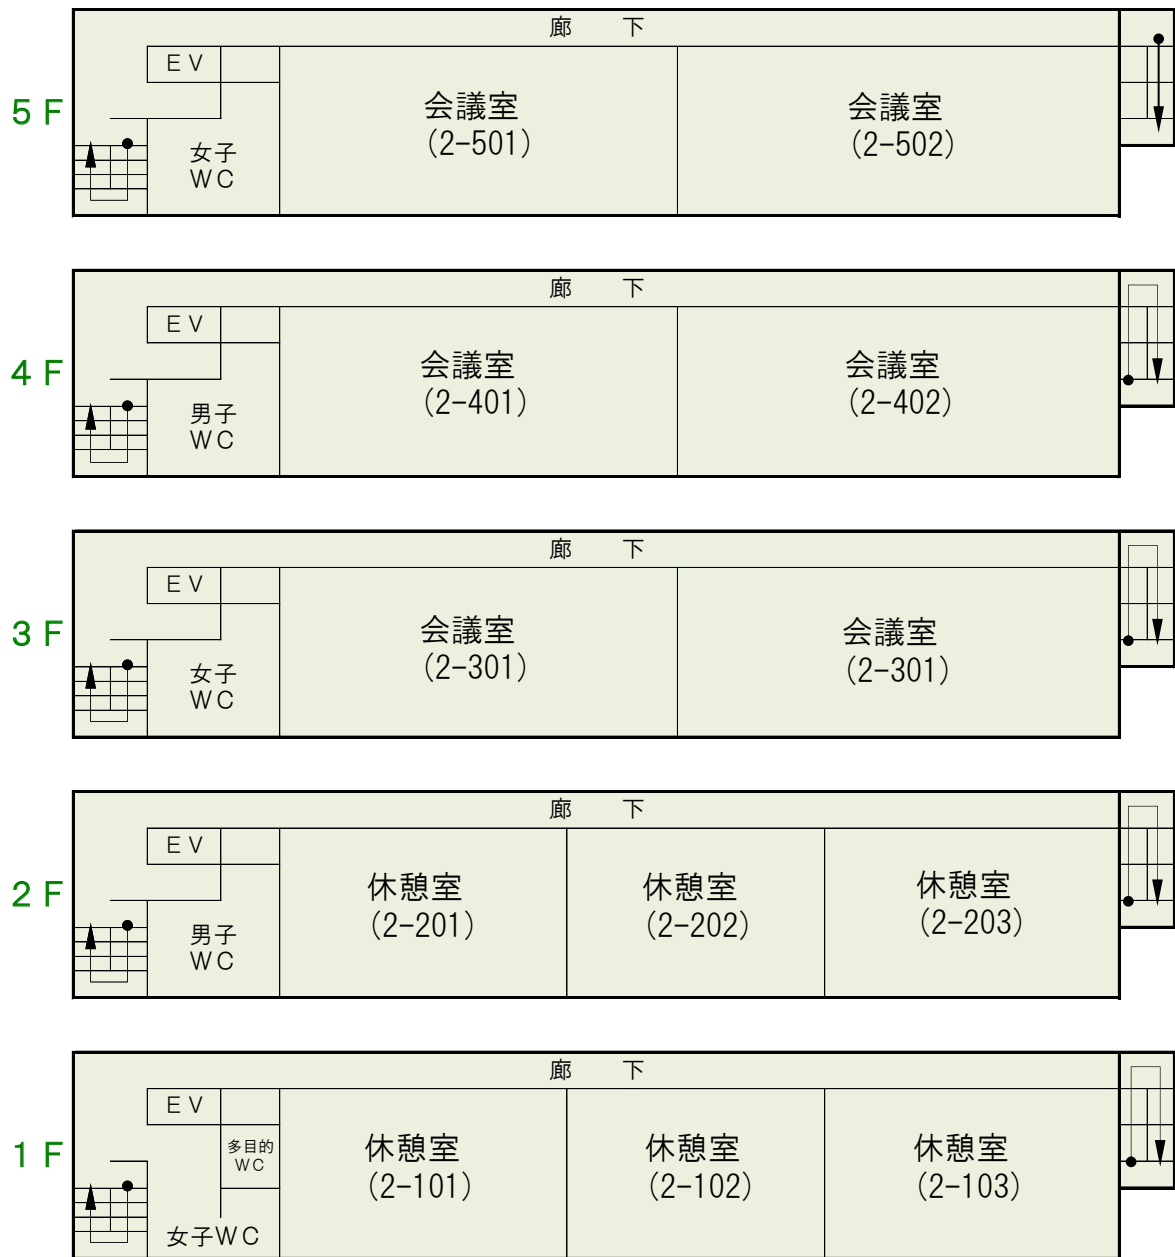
5 F
廊　下
ＥＶ
女子
ＷＣ
会議室
(2‑501)
会議室
(2‑502)

4 F
廊　下
ＥＶ
男子
ＷＣ
会議室
(2‑401)
会議室
(2‑402)

3 F
廊　下
ＥＶ
女子
ＷＣ
会議室
(2‑301)
会議室
(2‑301)

2 F
廊　下
ＥＶ
男子
ＷＣ
休憩室
(2‑201)
休憩室
(2‑202)
休憩室
(2‑203)

1 F
廊　下
ＥＶ
多目的
ＷＣ
女子ＷＣ
休憩室
(2‑101)
休憩室
(2‑102)
休憩室
(2‑103)